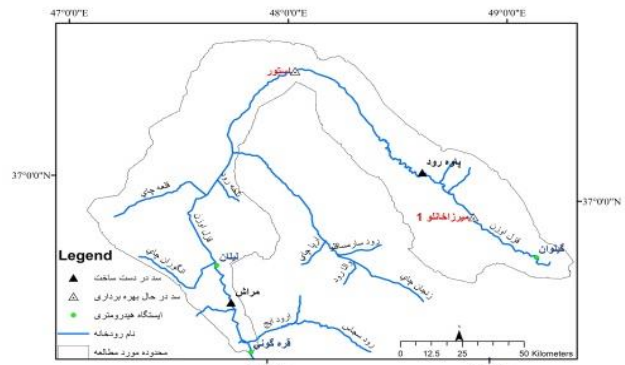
47°0'0"E
48°0'0"E
49°0'0"E
37°0'0"N
37°0'0"N
استور
پاوه رود
میرزاخانلو 1
گیلوان
قلعه چای
قزل اوزن
لیلان
مراش
قره گونی
Legend
سد در دست ساخت
سد در حال بهره برداری
ایستگاه هیدرومتری
نام رودخانه
محدوده مورد مطالعه
0 12.5 25 50 Kilometers